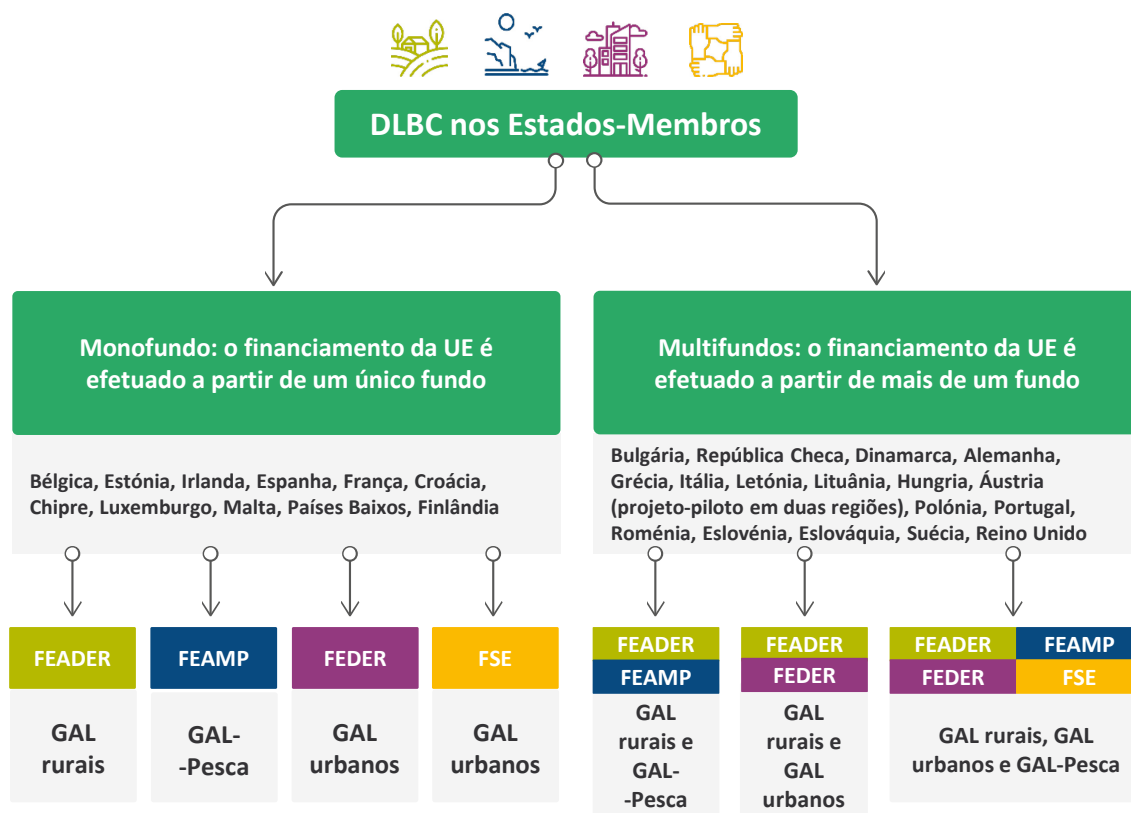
DLBC nos Estados-Membros

Monofundo: o financiamento da UE é efetuado a partir de um único fundo

Bélgica, Estónia, Irlanda, Espanha, França, Croácia, Chipre, Luxemburgo, Malta, Países Baixos, Finlândia

FEADER

GAL rurais

FEAMP

GAL--Pesca

FEDER

GAL urbanos

FSE

GAL urbanos

Multifundos: o financiamento da UE é efetuado a partir de mais de um fundo

Bulgária, República Checa, Dinamarca, Alemanha, Grécia, Itália, Letónia, Lituânia, Hungria, Áustria (projeto-piloto em duas regiões), Polónia, Portugal, Roménia, Eslovénia, Eslováquia, Suécia, Reino Unido

FEADER
FEAMP

GAL rurais e GAL--Pesca

FEADER
FEDER

GAL rurais e GAL urbanos

FEADER
FEAMP
FEDER
FSE

GAL rurais, GAL urbanos e GAL-Pesca